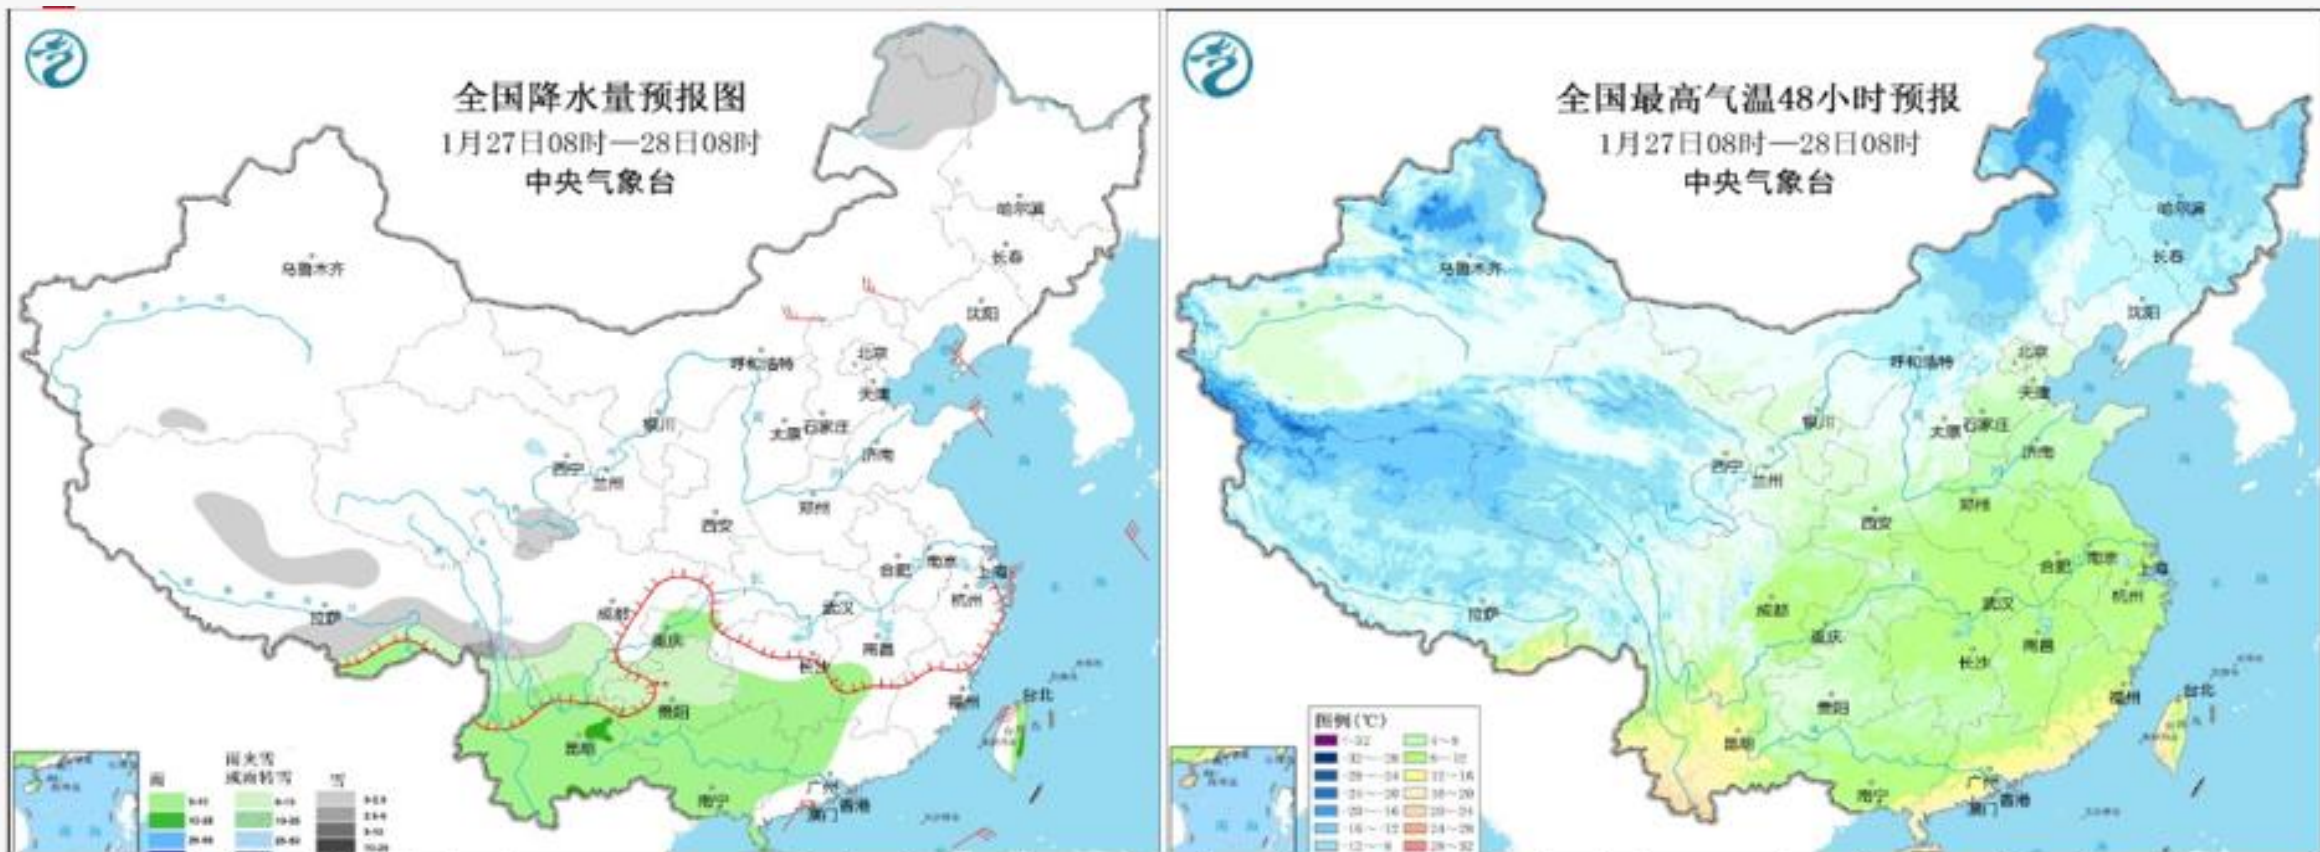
全国降水量预报图
1月27日08时—28日08时
中央气象台

哈尔滨
长春
乌鲁木齐
沈阳
呼和浩特
北京
天津
银川
太原
石家庄
济南
西宁
兰州
西安
郑州
合肥
南京
上海
成都
武汉
杭州
拉萨
重庆
长沙
南昌
贵阳
昆明
福州
台北
南宁
广州
香港
澳门

雨
雨夹雪或雨转雪
雪

全国最高气温48小时预报
1月27日08时—28日08时
中央气象台

哈尔滨
乌鲁木齐
长春
沈阳
呼和浩特
北京
天津
银川
太原
石家庄
济南
西宁
兰州
西安
郑州
合肥
南京
上海
杭州
成都
武汉
拉萨
重庆
南昌
长沙
贵阳
福州
台北
昆明
南宁
广州
澳门
香港

图例（℃）
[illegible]